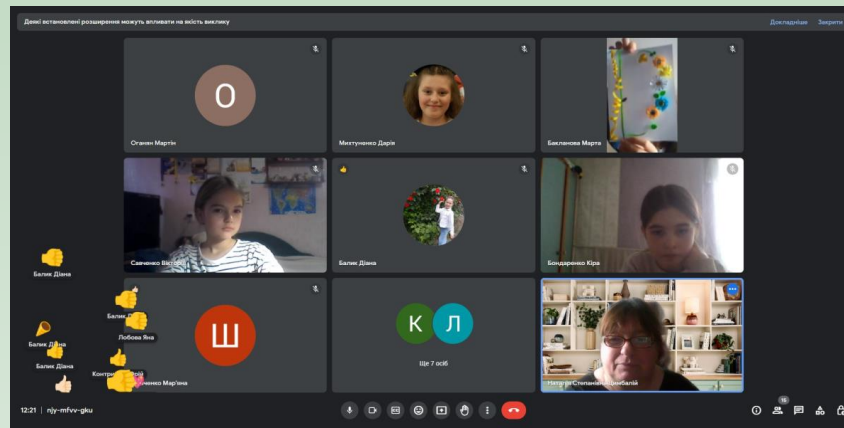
Деякі встановлені розширення можуть впливати на якість виклику

Докладніше Закрити

О

Оганян Мартін

Михтунанко Дарія

Бакланова Марта

Савченко Вікто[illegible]

Балик Діана

Бондаренко Кіра

Балик Діана

Балик Д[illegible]

Любова Яна

Балик Діана

Балик Діана

Ш

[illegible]ченко Мар'яна

Контр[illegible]

К Л

Ще 7 осіб

Натал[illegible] Степанівна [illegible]

12:21 | njy-mfvv-gku

16